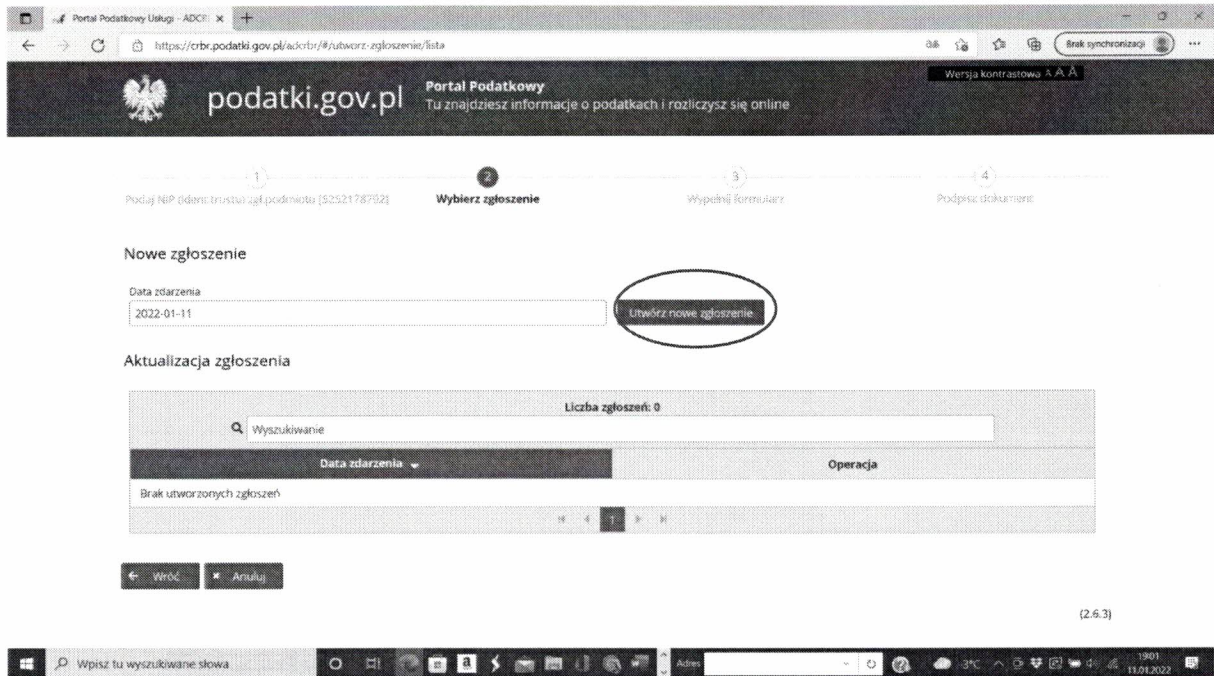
Portal Podatkowy Usługi - ADCR ×

https://crbr.podatki.gov.pl/adcrbr/#/utworz-zgloszenie/lista

Brak synchronizacji

Wersja kontrastowa A A A

podatki.gov.pl

Portal Podatkowy
Tu znajdziesz informacje o podatkach i rozliczysz się online

1 Podaj NIP (ident. trustu) zgł.podmiotu (5252178792)

2 Wybierz zgłoszenie

3 Wypełnij formularz

4 Podpisz dokument

Nowe zgłoszenie

Data zdarzenia

2022-01-11

Utwórz nowe zgłoszenie

Aktualizacja zgłoszenia

Liczba zgłoszeń: 0

Wyszukiwanie

| Data zdarzenia | Operacja |
|---|---|
| Brak utworzonych zgłoszeń | |

1

← Wróć

× Anuluj

(2.6.3)

Wpisz tu wyszukiwane słowa

Adres

3°C

19:01
11.01.2022